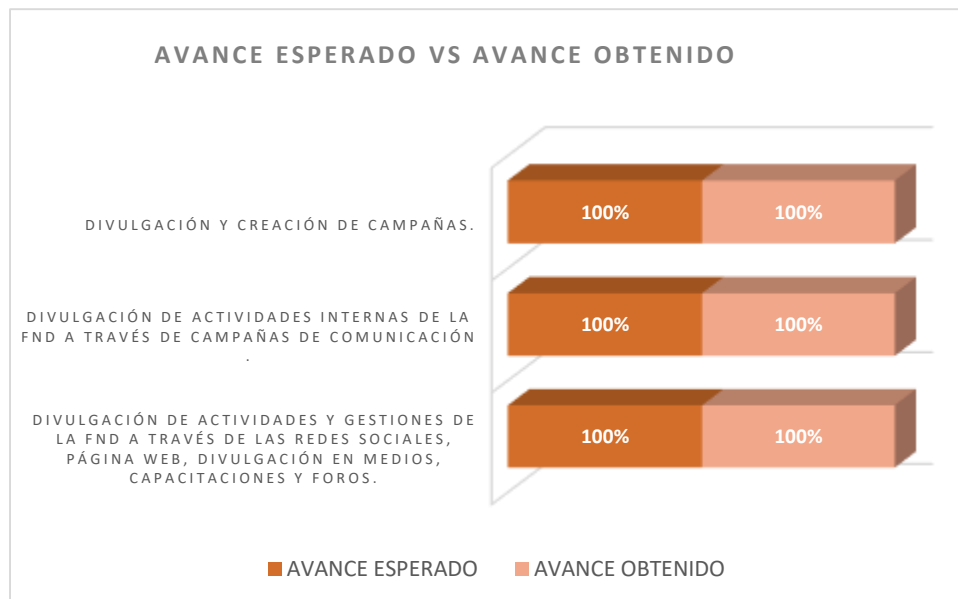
AVANCE ESPERADO VS AVANCE OBTENIDO

DIVULGACIÓN Y CREACIÓN DE CAMPAÑAS.

100%

100%

DIVULGACIÓN DE ACTIVIDADES INTERNAS DE LA FND A TRAVÉS DE CAMPAÑAS DE COMUNICACIÓN .

100%

100%

DIVULGACIÓN DE ACTIVIDADES Y GESTIONES DE LA FND A TRAVÉS DE LAS REDES SOCIALES, PÁGINA WEB, DIVULGACIÓN EN MEDIOS, CAPACITACIONES Y FOROS.

100%

100%

AVANCE ESPERADO   AVANCE OBTENIDO